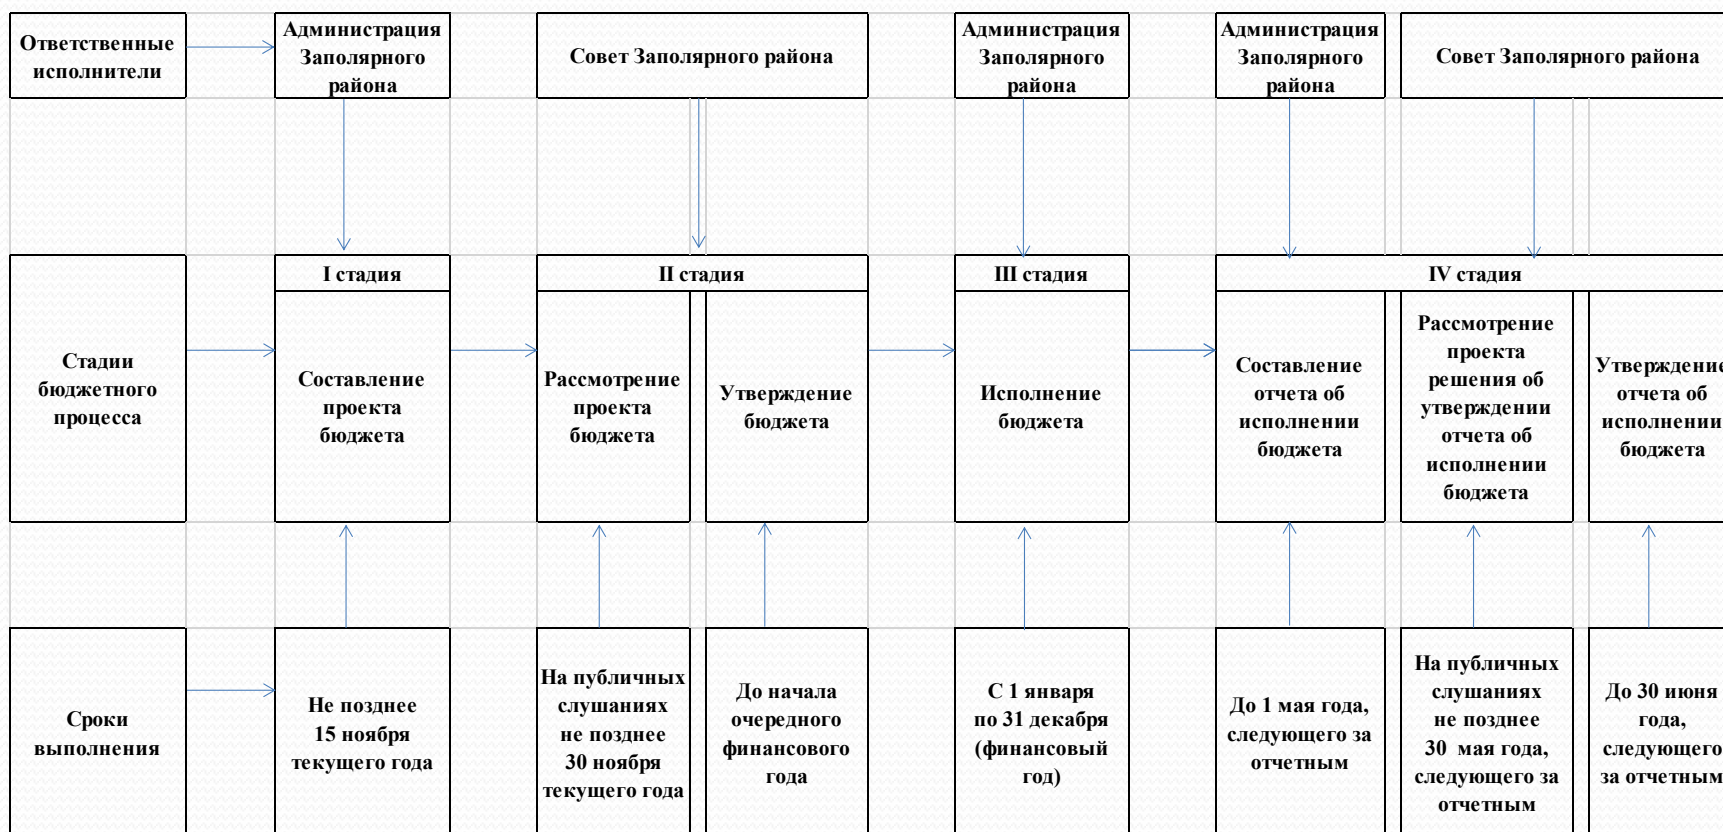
Ответственные исполнители

Администрация Заполярного района

Совет Заполярного района

Администрация Заполярного района

Администрация Заполярного района

Совет Заполярного района

Стадии бюджетного процесса

I стадия

Составление проекта бюджета

II стадия

Рассмотрение проекта бюджета

Утверждение бюджета

III стадия

Исполнение бюджета

IV стадия

Составление отчета об исполнении бюджета

Рассмотрение проекта решения об утверждении отчета об исполнении бюджета

Утверждение отчета об исполнении бюджета

Сроки выполнения

Не позднее 15 ноября текущего года

На публичных слушаниях не позднее 30 ноября текущего года

До начала очередного финансового года

С 1 января по 31 декабря (финансовый год)

До 1 мая года, следующего за отчетным

На публичных слушаниях не позднее 30 мая года, следующего за отчетным

До 30 июня года, следующего за отчетным